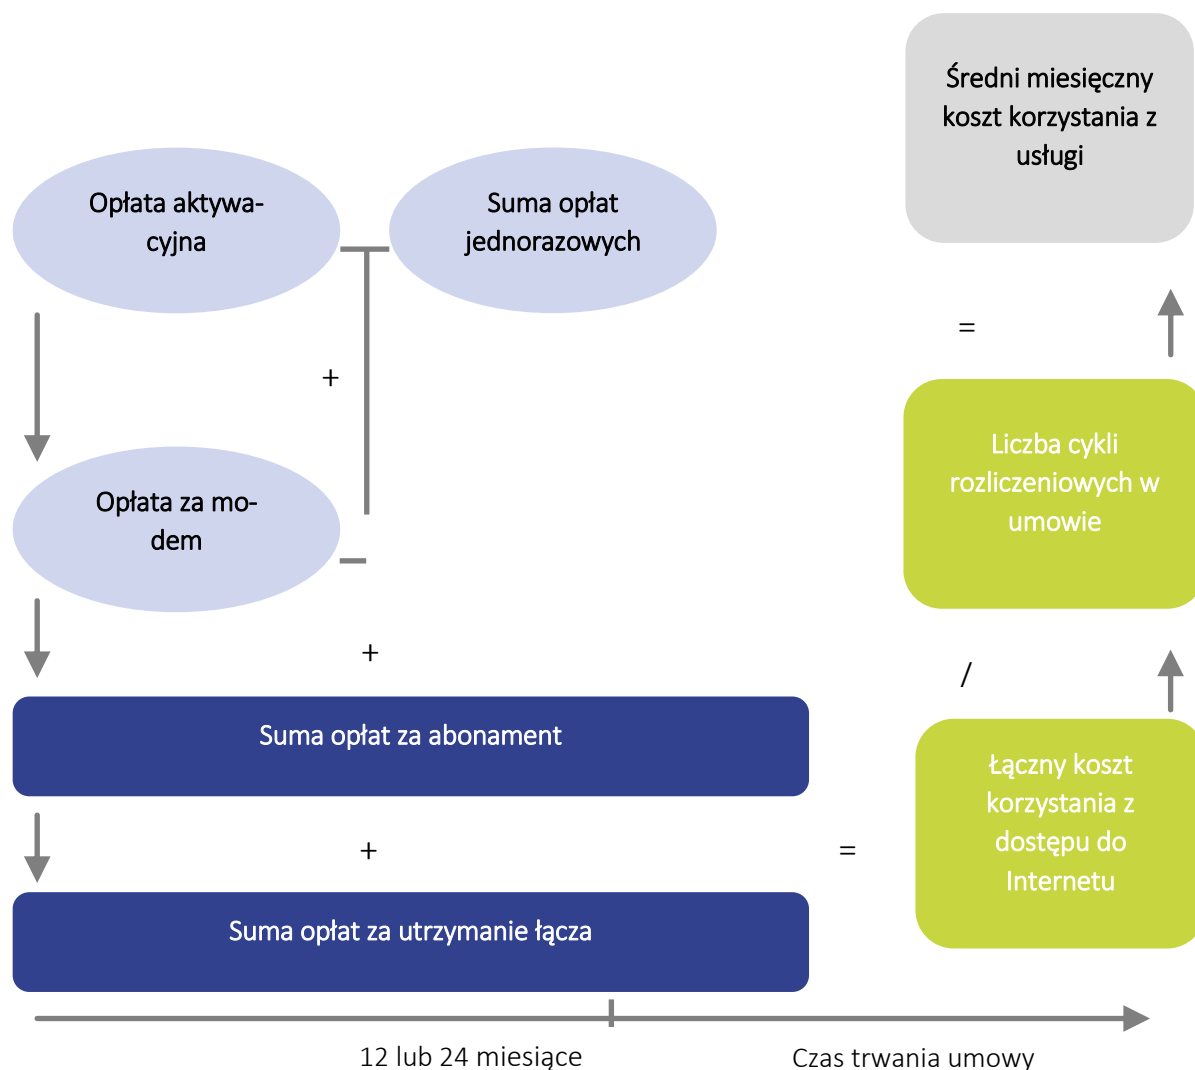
Średni miesięczny koszt korzystania z usługi

Opłata aktywacyjna

Suma opłat jednorazowych

=

+

Liczba cykli rozliczeniowych w umowie

Opłata za modem

+

/

Suma opłat za abonament

Łączny koszt korzystania z dostępu do Internetu

+

=

Suma opłat za utrzymanie łącza

12 lub 24 miesiące

Czas trwania umowy